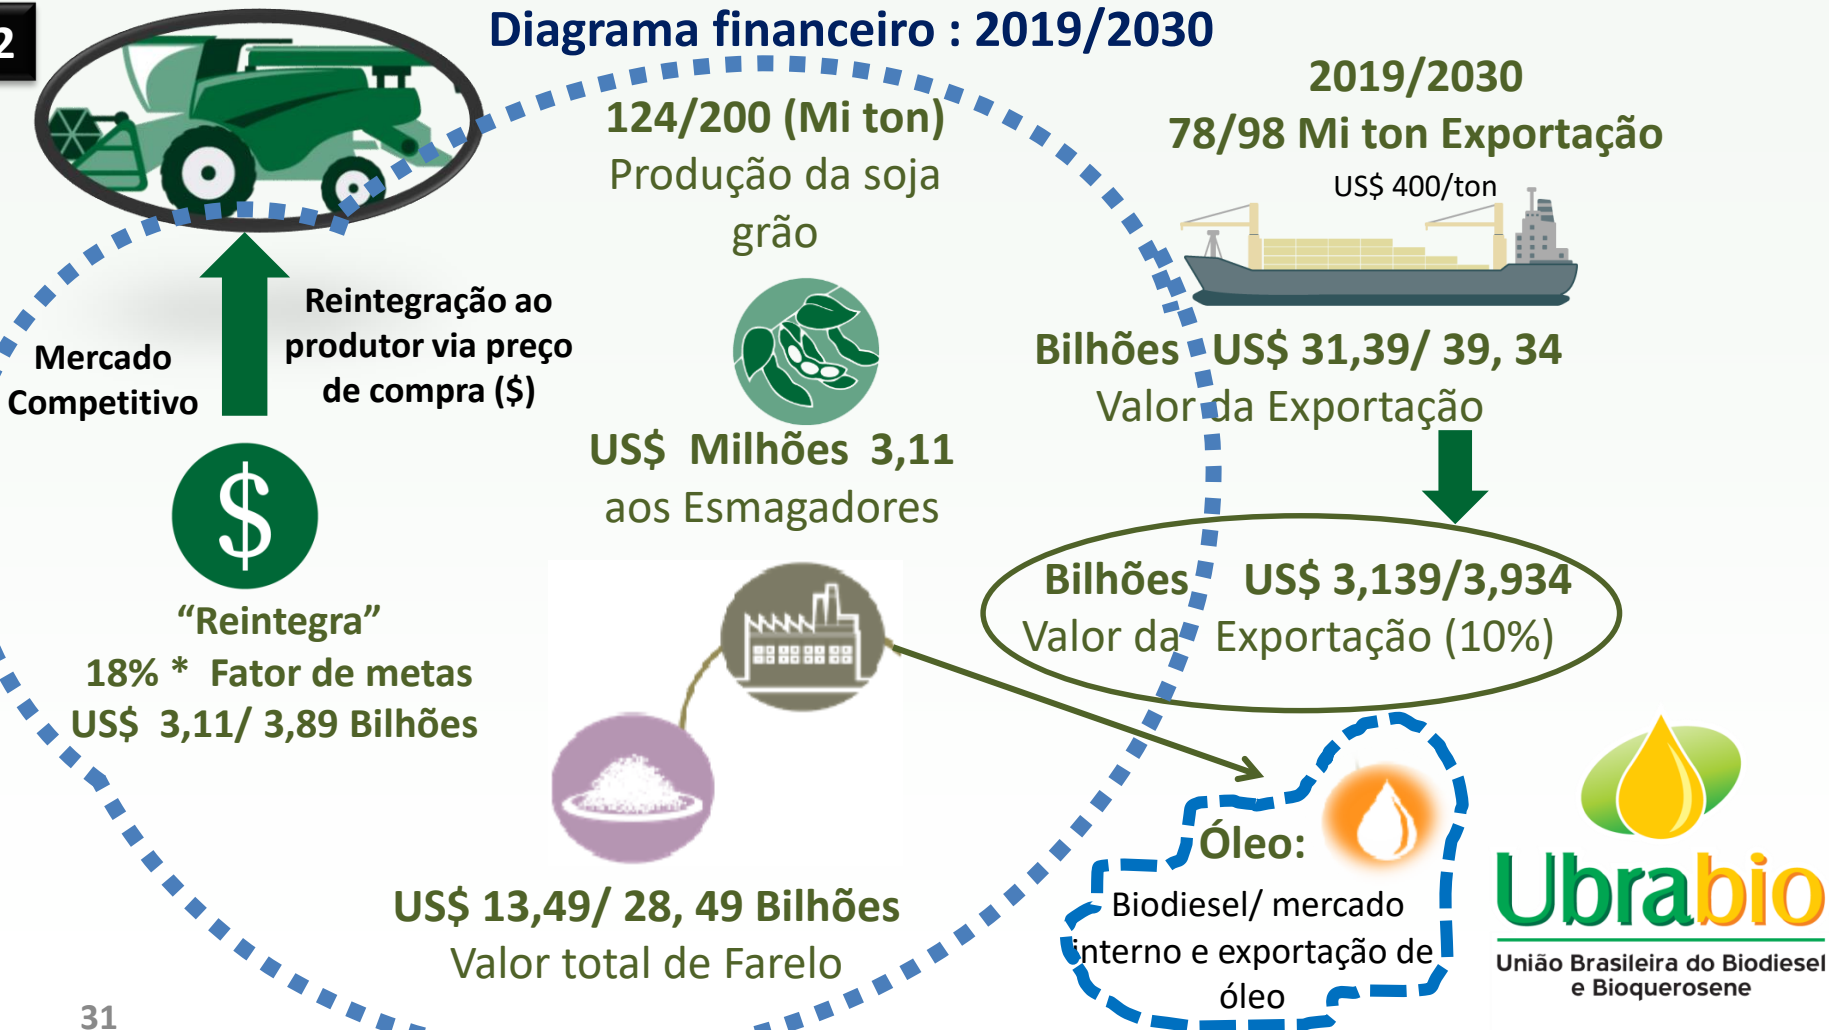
2

Diagrama financeiro : 2019/2030

124/200 (Mi ton)
Produção da soja grão

2019/2030
78/98 Mi ton Exportação
US$ 400/ton

Mercado Competitivo

Reintegração ao produtor via preço de compra ($)

US$ Milhões 3,11
aos Esmagadores

Bilhões US$ 31,39/ 39, 34
Valor da Exportação

$

"Reintegra"
18% * Fator de metas
US$ 3,11/ 3,89 Bilhões

Bilhões US$ 3,139/3,934
Valor da Exportação (10%)

Óleo:
Biodiesel/ mercado interno e exportação de óleo

US$ 13,49/ 28, 49 Bilhões
Valor total de Farelo

Ubrabio
União Brasileira do Biodiesel e Bioquerosene

31